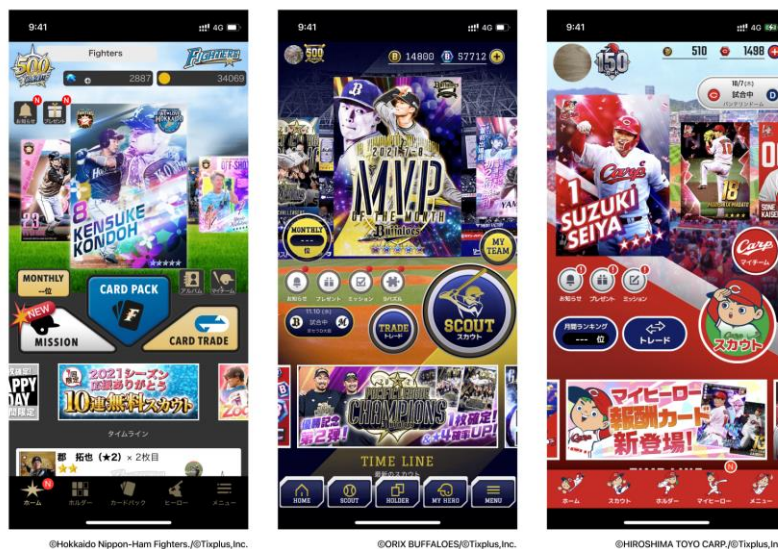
9:41
4G
500
Fighters
FIGHTERS
2887
34069
N
N
8
KENSUKE KONDOH
MONTHLY
--位
CARD PACK
アルバム
マイルーム
NEW
MISSION
CARD TRADE
APPY DAY
2021シーズン 応援ありがとう 10連無料スカウト
タイムライン
郡　拓也 (★2) × 2枚目
ホーム
ホルダー
カードパック
ヒーロー
メニュー

9:41
4G
500
14800
57712
2021
MVP
OF THE MONTH
Buffaloes
MONTHLY
MY TEAM
お知らせ
プレゼント
ミッション
リベスル
11.10 (水)
試合中
TRADE
トレード
SCOUT
スカウト
CHAMPIONS
第2弾!
TIME LINE
最新のスカウト
HOME
SCOUT
HOLDER
MY HERO
MENU

9:41
4G
150
510
1498
試合中
Carp
1
SUZUKI SEIYA
18
マイホーム
お知らせ
プレゼント
ミッション
月間ランキング
--- 位
トレード
スカウト
マイヒーロー 報酬カード 新登場!
N
ホーム
スカウト
ホルダー
マイヒーロー
メニュー

©Hokkaido Nippon-Ham Fighters./©Tixplus,Inc.
©ORIX BUFFALOES/©Tixplus,Inc.
©HIROSHIMA TOYO CARP./©Tixplus,Inc.